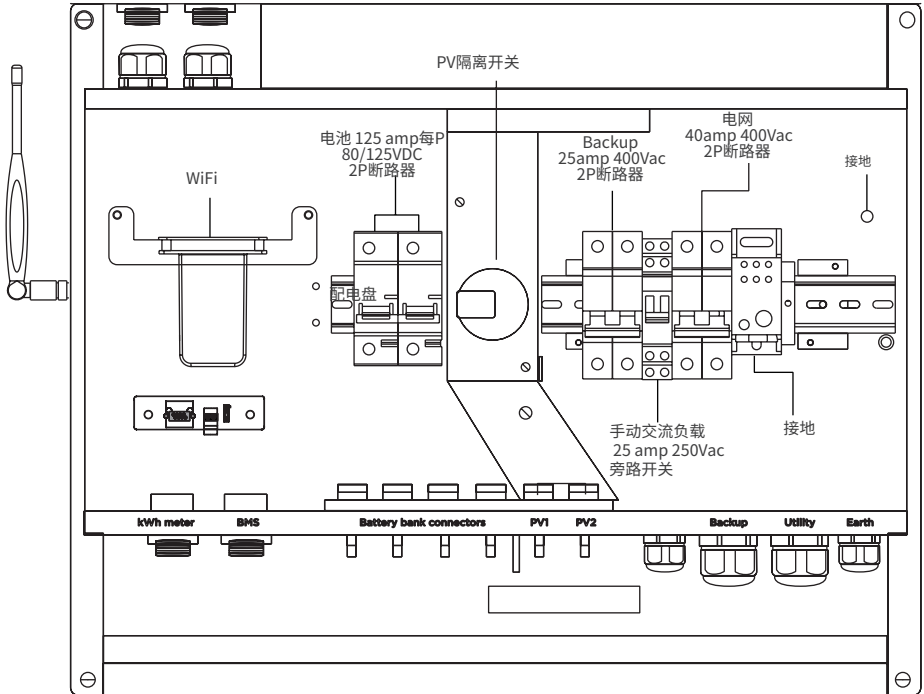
PV隔离开关

电池 125 amp每P
80/125VDC
2P断路器

Backup
25amp 400Vac
2P断路器

电网
40amp 400Vac
2P断路器

接地

WiFi

配电盘

手动交流负载
25 amp 250Vac
旁路开关

接地

kWh meter

BMS

Battery bank connectors

PV1

PV2

Backup

Utility

Earth